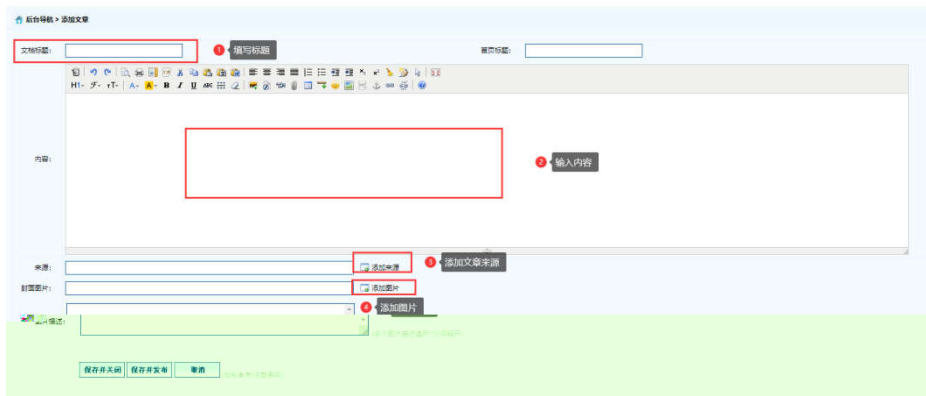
后台导航 > 添加文章

文档标题:

1 填写标题

首页标题:

H1- ℱ- ᴛT- A- A- B I U ABC

内容:

2 输入内容

来源:

添加来源

3 添加文章来源

封面图片:

添加图片

4 添加图片

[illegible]描述:

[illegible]

保存并关闭 保存并发布 取消 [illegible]